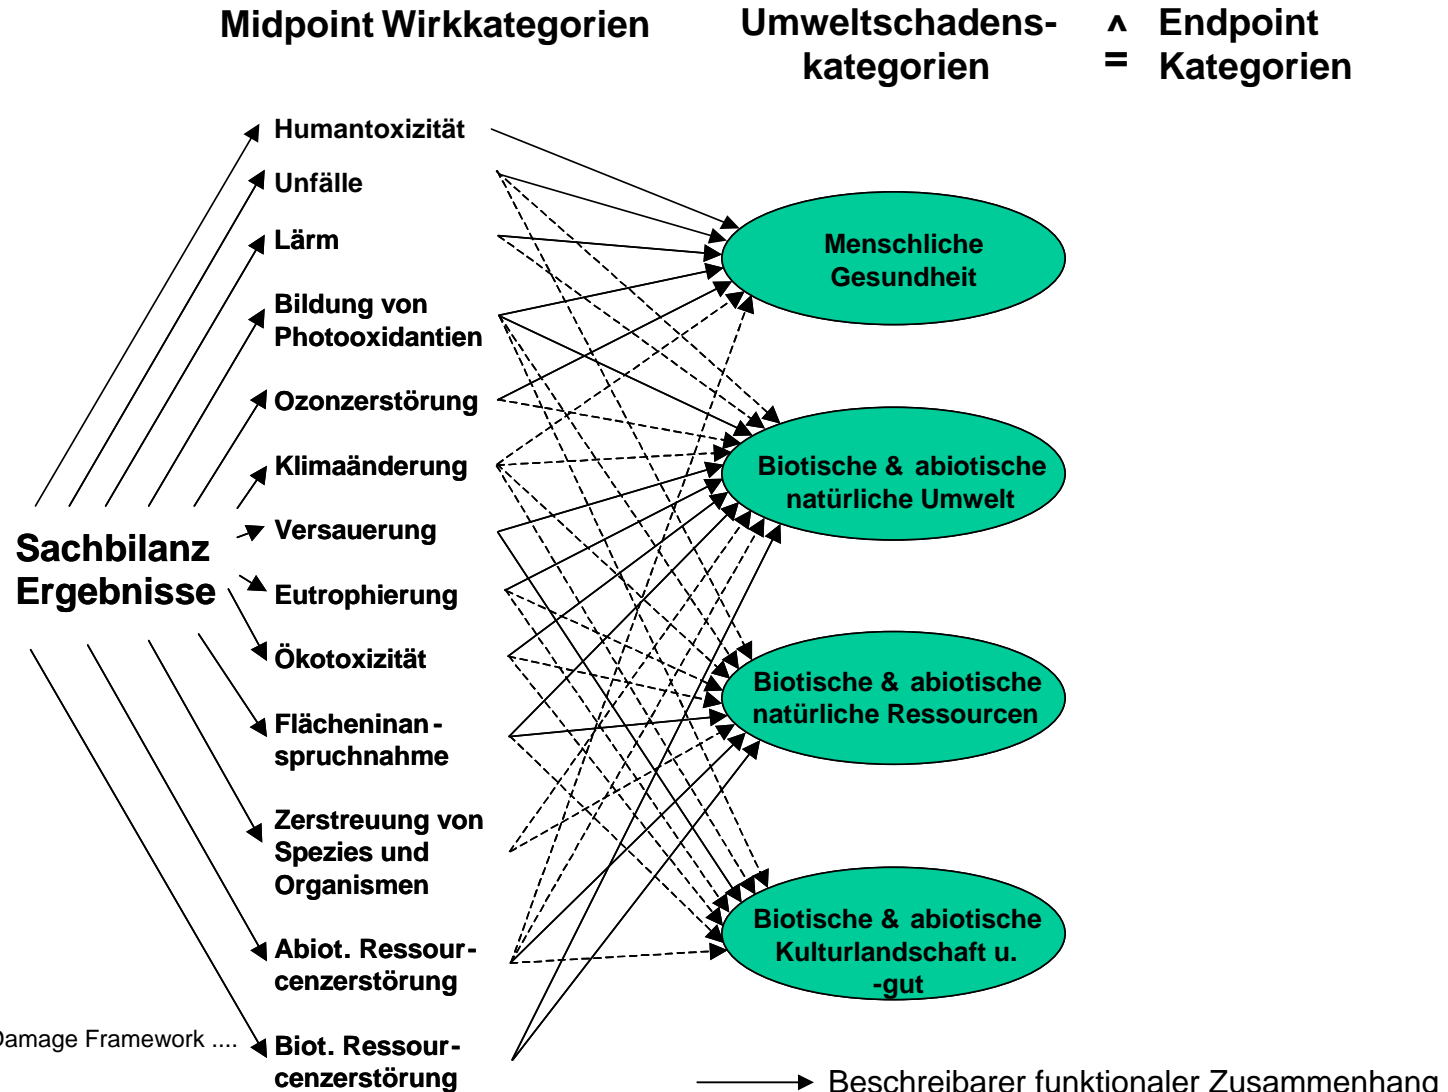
Midpoint Wirkkategorien

Umweltschadens-kategorien

^ = Endpoint Kategorien

Humantoxizität

Unfälle

Lärm

Bildung von Photooxidantien

Ozonzerstörung

Klimaänderung

Versauerung

Eutrophierung

Ökotoxizität

Flächeninanspruchnahme

Zerstreuung von Spezies und Organismen

Abiot. Ressourcenzerstörung

Biot. Ressourcenzerstörung

Sachbilanz Ergebnisse

Menschliche Gesundheit

Biotische & abiotische natürliche Umwelt

Biotische & abiotische natürliche Ressourcen

Biotische & abiotische Kulturlandschaft u. -gut

Damage Framework ....

Beschreibarer funktionaler Zusammenhang